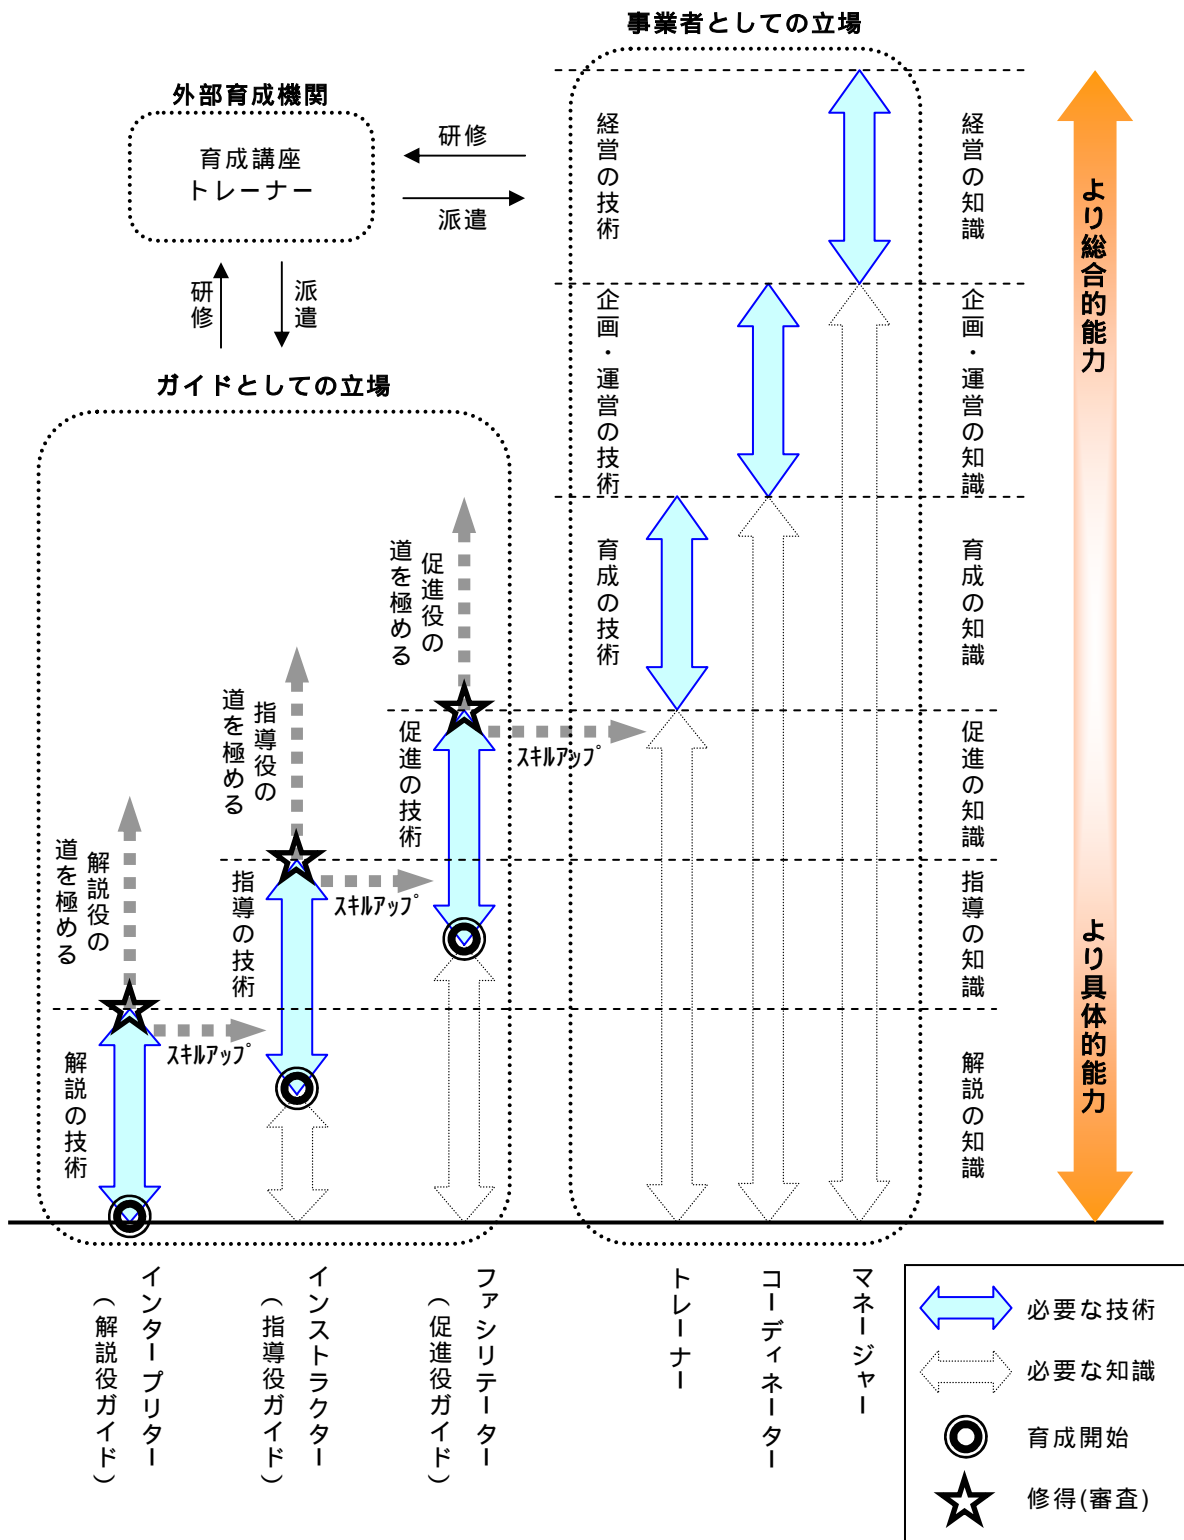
事業者としての立場

外部育成機関

育成講座
トレーナー

研修

派遣

研修

派遣

ガイドとしての立場

経営の技術

企画・運営の技術

育成の技術

経営の知識

企画・運営の知識

育成の知識

促進の知識

指導の知識

解説の知識

より総合的能力

より具体的能力

促進役の道を極める

指導役の道を極める

解説役の道を極める

促進の技術

指導の技術

解説の技術

スキルアップ

スキルアップ

スキルアップ

インタープリター（解説役ガイド）

インストラクター（指導役ガイド）

ファシリテーター（促進役ガイド）

トレーナー

コーディネーター

マネージャー

必要な技術

必要な知識

育成開始

修得(審査)